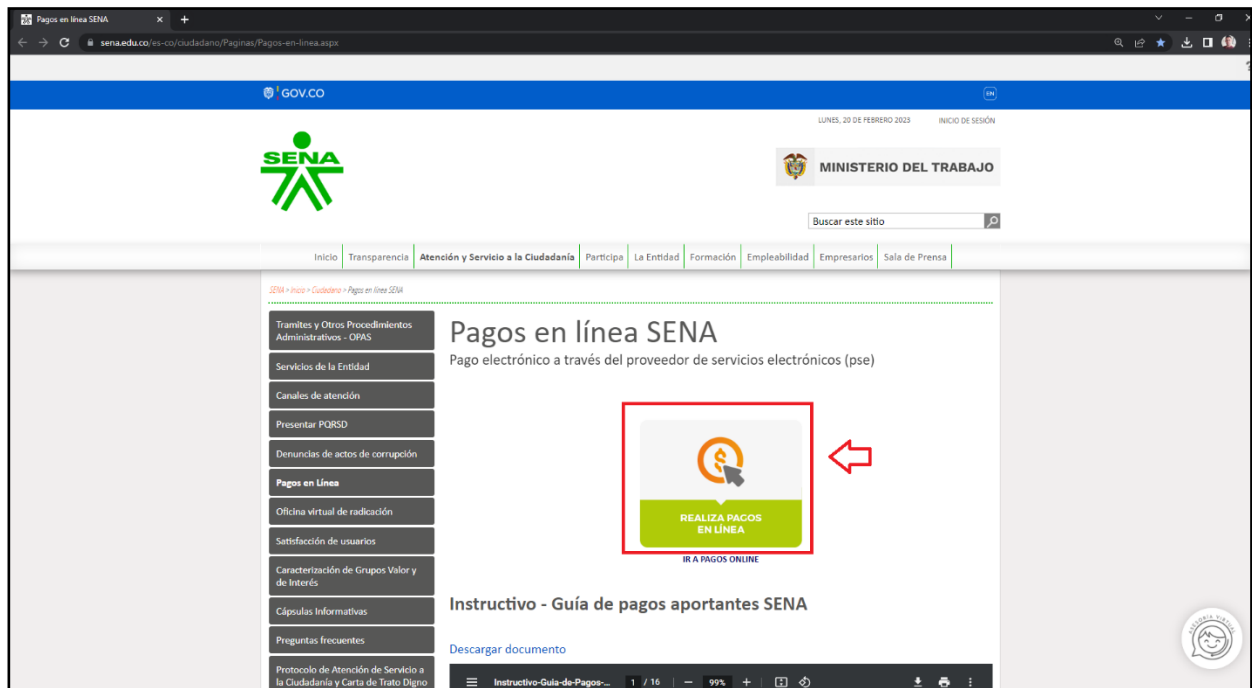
Pagos en línea SENA

sena.edu.co/es-co/ciudadano/Paginas/Pagos-en-linea.aspx

GOV.CO

EN

LUNES, 20 DE FEBRERO 2023 INICIO DE SESIÓN

SENA

MINISTERIO DEL TRABAJO

Buscar este sitio

Inicio | Transparencia | Atención y Servicio a la Ciudadanía | Participa | La Entidad | Formación | Empleabilidad | Empresarios | Sala de Prensa

SENA > Inicio > Ciudadano > Pagos en línea SENA

Tramites y Otros Procedimientos Administrativos - OPAS

Servicios de la Entidad

Canales de atención

Presentar PQRSD

Denuncias de actos de corrupción

Pagos en Línea

Oficina virtual de radicación

Satisfacción de usuarios

Caracterización de Grupos Valor y de Interés

Cápsulas Informativas

Preguntas frecuentes

Protocolo de Atención de Servicio a la Ciudadanía y Carta de Trato Digno

Pagos en línea SENA

Pago electrónico a través del proveedor de servicios electrónicos (pse)

REALIZA PAGOS EN LÍNEA

IR A PAGOS ONLINE

Instructivo - Guía de pagos aportantes SENA

Descargar documento

Instructivo-Guia-de-Pagos-... 1 / 16 | — 99% +